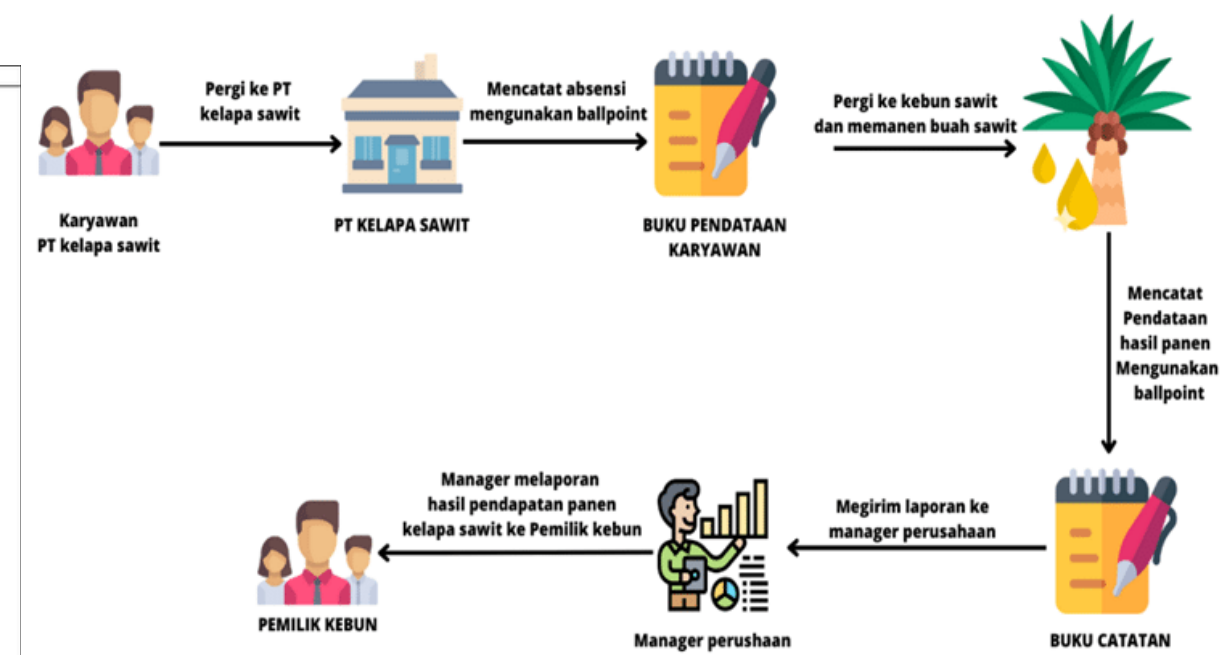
Karyawan
PT kelapa sawit

Pergi ke PT
kelapa sawit

PT KELAPA SAWIT

Mencatat absensi
mengunakan ballpoint

BUKU PENDATAAN
KARYAWAN

Pergi ke kebun sawit
dan memanen buah sawit

Mencatat
Pendataan
hasil panen
Mengunakan
ballpoint

BUKU CATATAN

Megirim laporan ke
manager perusahaan

Manager perushaan

Manager melaporan
hasil pendapatan panen
kelapa sawit ke Pemilik kebun

PEMILIK KEBUN